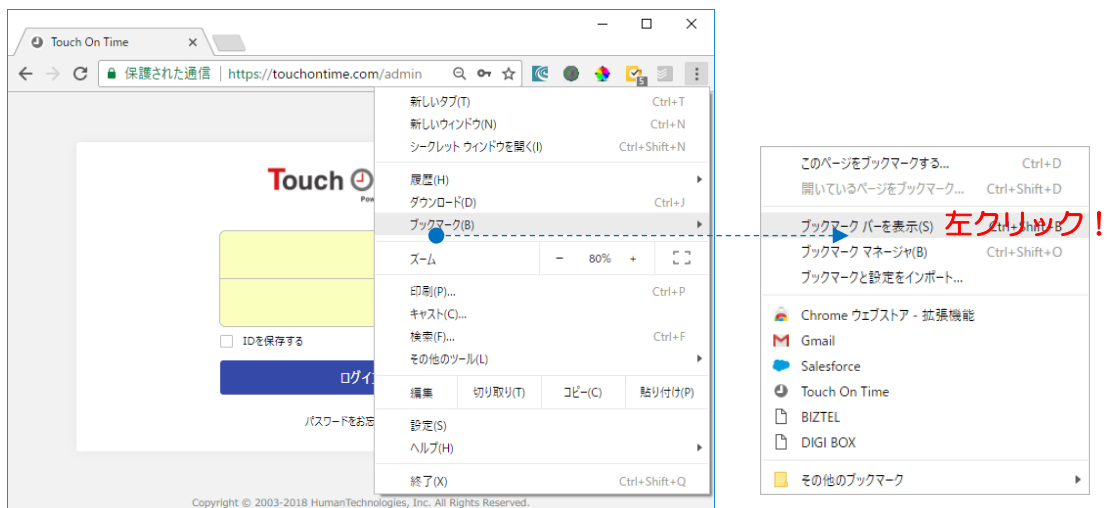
Touch On Time ×

保護された通信 | https://touchontime.com/admin

Touch On

Pow

IDを保存する

ログイ

パスワードをお忘

Copyright © 2003-2018 HumanTechnologies, Inc. All Rights Reserved.

新しいタブ(T) Ctrl+T
新しいウィンドウ(N) Ctrl+N
シークレット ウィンドウを開く(I) Ctrl+Shift+N
履歴(H)
ダウンロード(D) Ctrl+J
ブックマーク(B)
ズーム − 80% +
印刷(P)... Ctrl+P
キャスト(C)...
検索(F)... Ctrl+F
その他のツール(L)
編集 切り取り(T) コピー(C) 貼り付け(P)
設定(S)
ヘルプ(H)
終了(X) Ctrl+Shift+Q

このページをブックマークする... Ctrl+D
開いているページをブックマーク... Ctrl+Shift+D
ブックマーク バーを表示(S) Ctrl+Shift+B
左クリック！
ブックマーク マネージャ(B) Ctrl+Shift+O
ブックマークと設定をインポート...
Chrome ウェブストア - 拡張機能
Gmail
Salesforce
Touch On Time
BIZTEL
DIGI BOX
その他のブックマーク